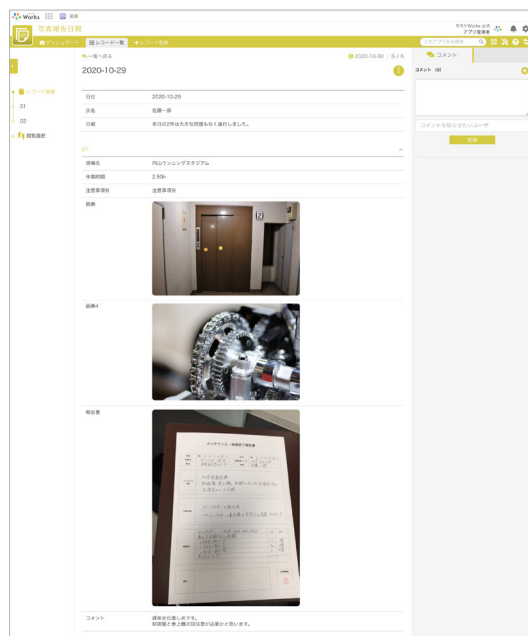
Works 資料

サスケWorks 公式
アプリ管理者

写真報告日報

ダッシュボード レコード一覧 + レコード登録

このアプリから検索

← 一覧へ戻る 2020-10-30 6 / 6

2020-10-29

コメント コメント (0)

コメントを投稿せよ/コーダ

投稿

レコード移動
01
02
閲覧履歴

日付 2020-10-29
氏名 佐藤一郎
日報 本日の2件は大きな問題もなく遂行しました。

現場名 円山ランニングスタジアム
作業時間 2.50h
注意事項等 注意事項等

画像

画像4

報告書

メンテナンス・修理完了報告書

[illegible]

コメント 御承知お願いします。
別期稼と後上棟次回注意が必要かと思います。